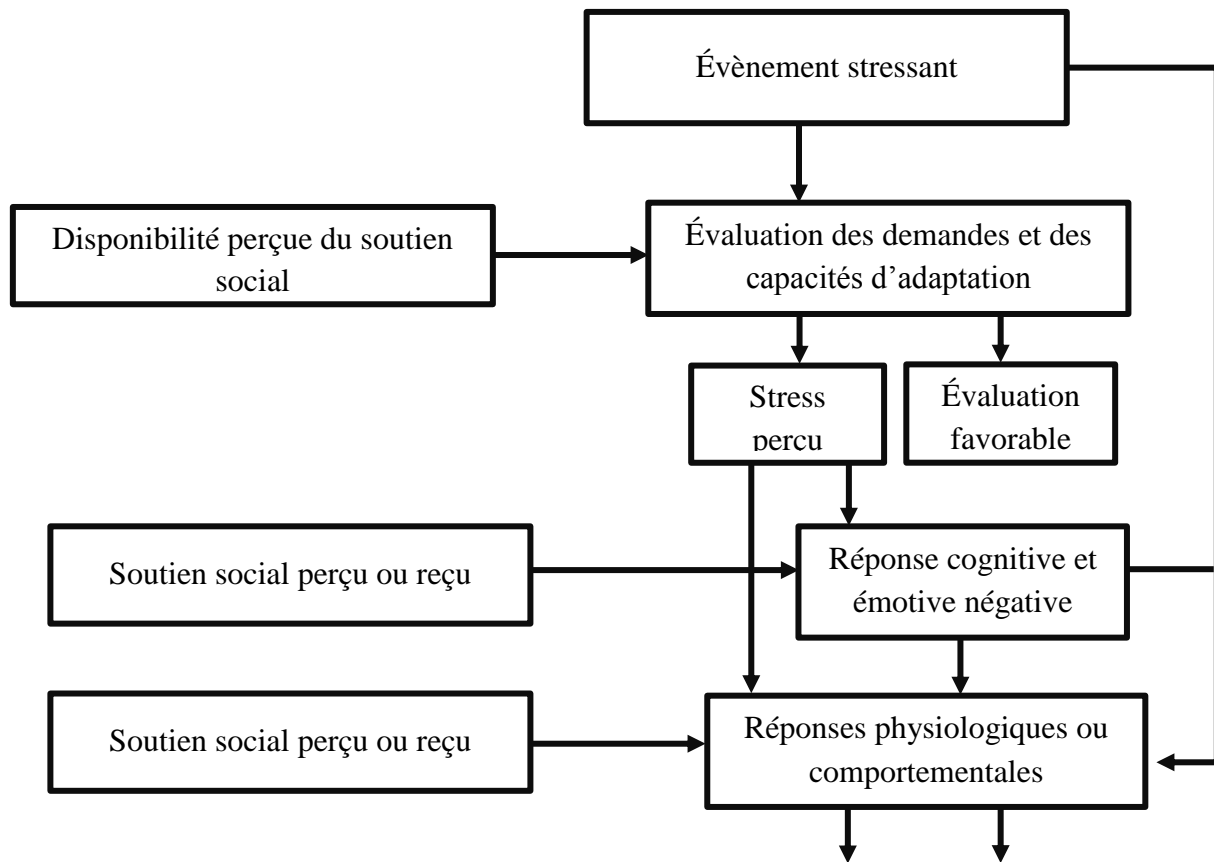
Évènement stressant

Disponibilité perçue du soutien social

Évaluation des demandes et des capacités d’adaptation

Stress perçu

Évaluation favorable

Soutien social perçu ou reçu

Réponse cognitive et émotive négative

Soutien social perçu ou reçu

Réponses physiologiques ou comportementales